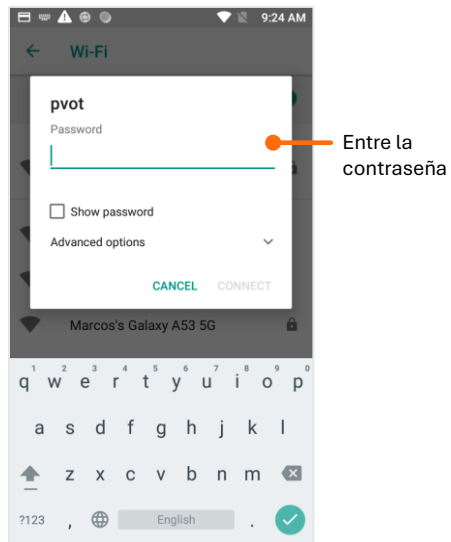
9:24 AM

Wi-Fi

pvot

Password

Entre la contraseña

Show password

Advanced options

CANCEL CONNECT

Marcos's Galaxy A53 5G

1 2 3 4 5 6 7 8 9 0
q w e r t y u i o p
a s d f g h j k l
z x c v b n m
?123 , English .